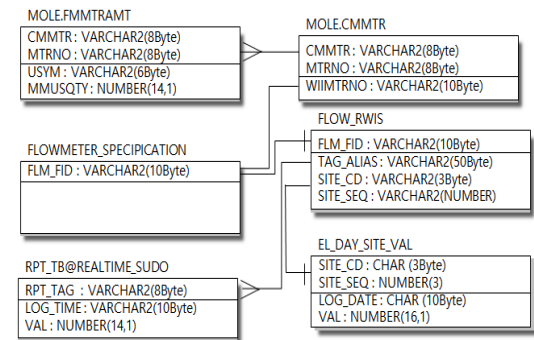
MOLE.FMMTRAMT

CMMTR : VARCHAR2(8Byte)
MTRNO : VARCHAR2(8Byte)

USYM : VARCHAR2(6Byte)
MMUSQTY : NUMBER(14,1)

MOLE.CMMTR

CMMTR: VARCHAR2(8Byte)
MTRNO : VARCHAR2(8Byte)

WIIMTRNO : VARCHAR2(10Byte)

FLOWMETER_SPECIPICATION

FLM_FID : VARCHAR2(10Byte)

FLOW_RWIS

FLM_FID : VARCHAR2(10Byte)

TAG_ALIAS : VARCHAR2(50Byte)
SITE_CD : VARCHAR2(3Byte)
SITE_SEQ : VARCHAR2(NUMBER)

EL_DAY_SITE_VAL

SITE_CD : CHAR (3Byte)
SITE_SEQ : NUMBER(3)

LOG_DATE : CHAR (10Byte)
VAL : NUMBER(16,1)

RPT_TB@REALTIME_SUDO

RPT_TAG : VARCHAR2(8Byte)

LOG_TIME : VARCHAR2(10Byte)
VAL : NUMBER(14,1)